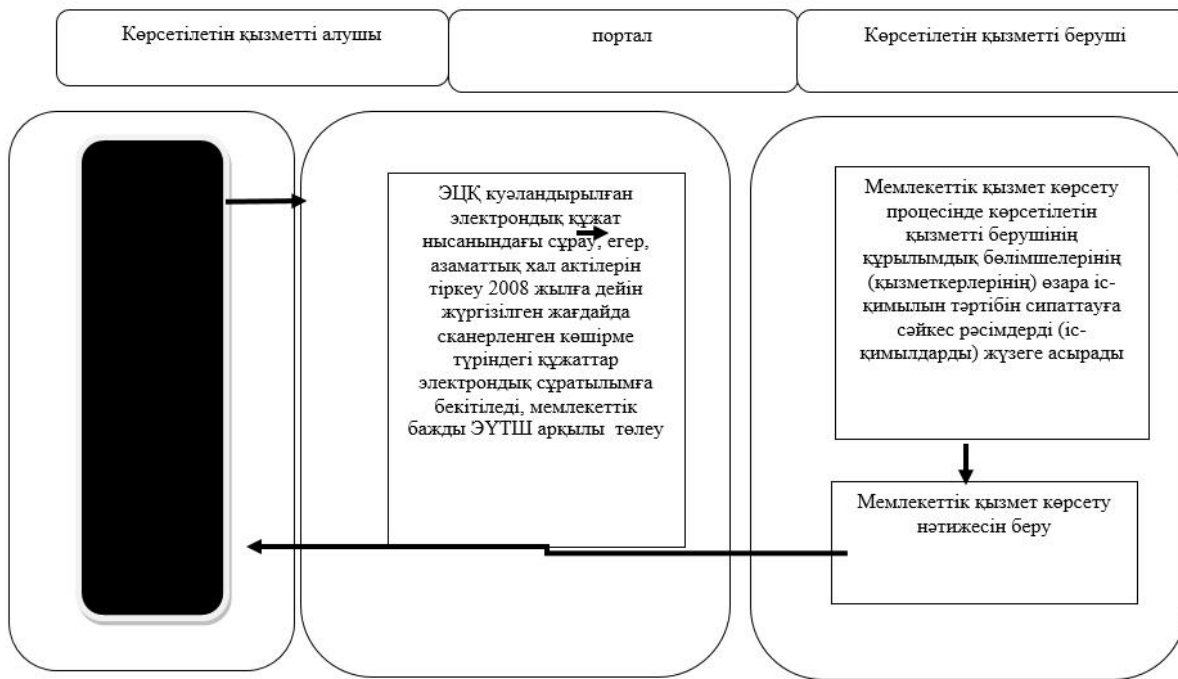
Көрсетілетін қызметті алушы

портал

Көрсетілетін қызметті беруші

ЭЦҚ куәландырылған электрондық құжат нысанындағы сұрау, егер, азаматтық хал актілерін тіркеу 2008 жылға дейін жүргізілген жағдайда сканерленген көшірме түріндегі құжаттар электрондық сұратылымға бекітіледі, мемлекеттік бажды ЭҮТШ арқылы төлеу

Мемлекеттік қызмет көрсету процесінде көрсетілетін қызметті берушінің құрылымдық бөлімшелерінің (қызметкерлерінің) өзара іс-қимылын тәртібін сипаттауға сәйкес рәсімдерді (іс-қимылдарды) жүзеге асырады

Мемлекеттік қызмет көрсету нәтижесін беру